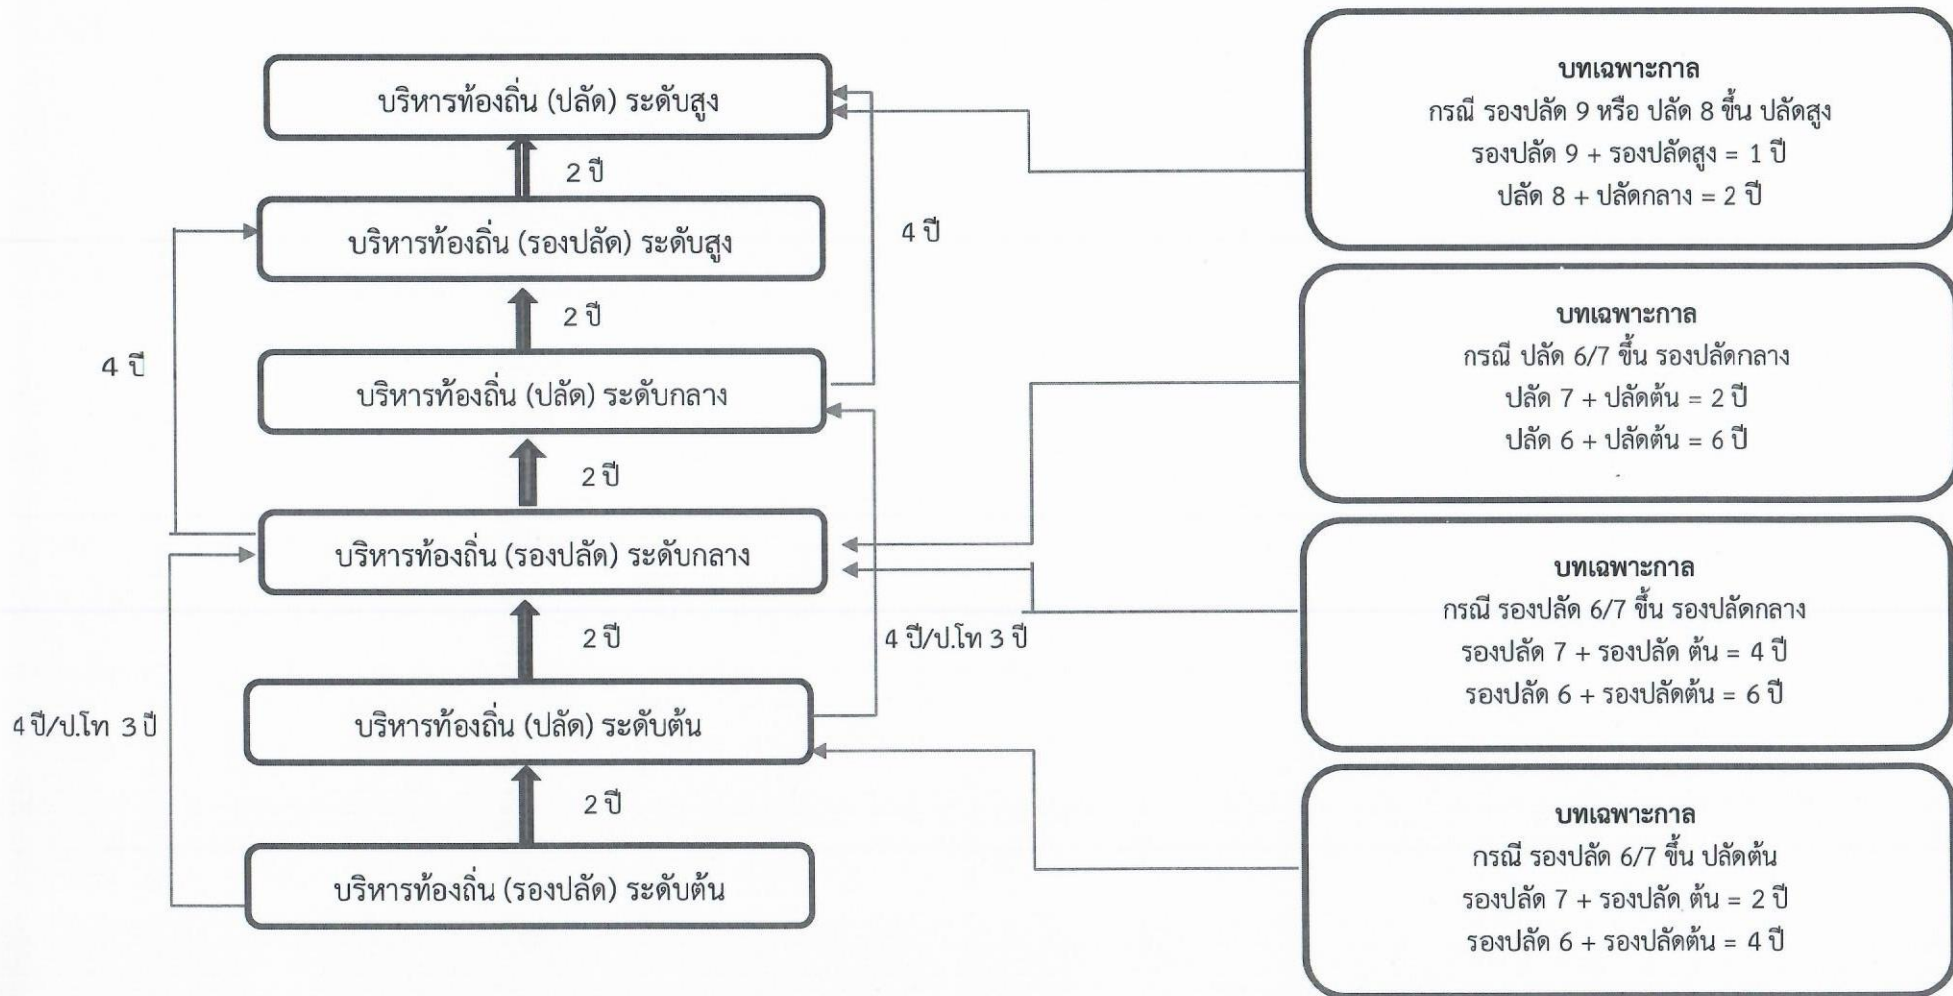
บริหารท้องถิ่น (ปลัด) ระดับสูง

2 ปี

บริหารท้องถิ่น (รองปลัด) ระดับสูง

4 ปี

2 ปี

4 ปี

บริหารท้องถิ่น (ปลัด) ระดับกลาง

2 ปี

บริหารท้องถิ่น (รองปลัด) ระดับกลาง

2 ปี

4 ปี/ป.โท 3 ปี

4 ปี/ป.โท 3 ปี

บริหารท้องถิ่น (ปลัด) ระดับต้น

2 ปี

บริหารท้องถิ่น (รองปลัด) ระดับต้น

บทเฉพาะกาล
กรณี รองปลัด 9 หรือ ปลัด 8 ขึ้น ปลัดสูง
รองปลัด 9 + รองปลัดสูง = 1 ปี
ปลัด 8 + ปลัดกลาง = 2 ปี

บทเฉพาะกาล
กรณี ปลัด 6/7 ขึ้น รองปลัดกลาง
ปลัด 7 + ปลัดต้น = 2 ปี
ปลัด 6 + ปลัดต้น = 6 ปี

บทเฉพาะกาล
กรณี รองปลัด 6/7 ขึ้น รองปลัดกลาง
รองปลัด 7 + รองปลัด ต้น = 4 ปี
รองปลัด 6 + รองปลัดต้น = 6 ปี

บทเฉพาะกาล
กรณี รองปลัด 6/7 ขึ้น ปลัดต้น
รองปลัด 7 + รองปลัด ต้น = 2 ปี
รองปลัด 6 + รองปลัดต้น = 4 ปี